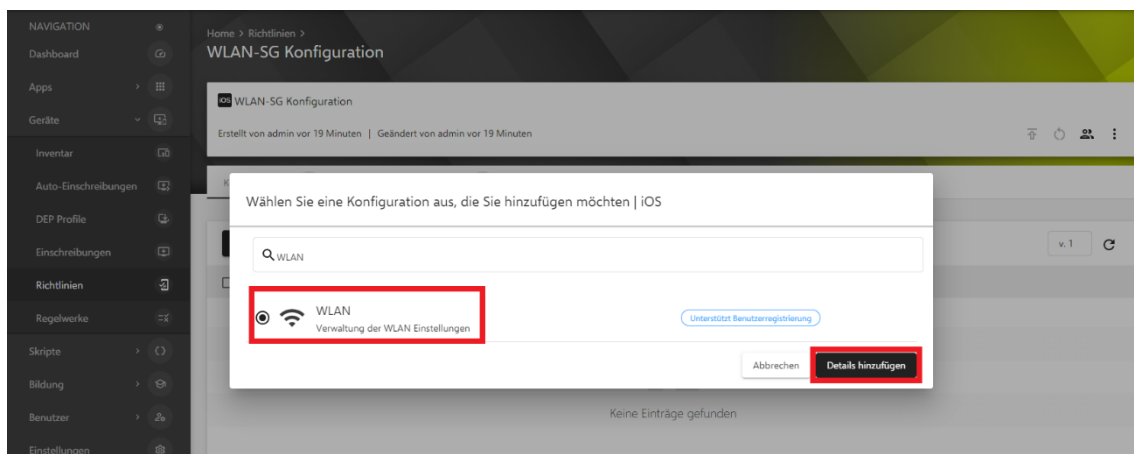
NAVIGATION
Dashboard
Apps
Geräte
Inventar
Auto-Einschreibungen
DEP Profile
Einschreibungen
Richtlinien
Regelwerke
Skripte
Bildung
Benutzer
Einstellungen

Home > Richtlinien >
WLAN-SG Konfiguration

iOS WLAN-SG Konfiguration
Erstellt von admin vor 19 Minuten | Geändert von admin vor 19 Minuten

v. 1

Wählen Sie eine Konfiguration aus, die Sie hinzufügen möchten | iOS

WLAN

WLAN
Verwaltung der WLAN Einstellungen
Unterstützt Benutzerregistrierung

Abbrechen
Details hinzufügen

Keine Einträge gefunden